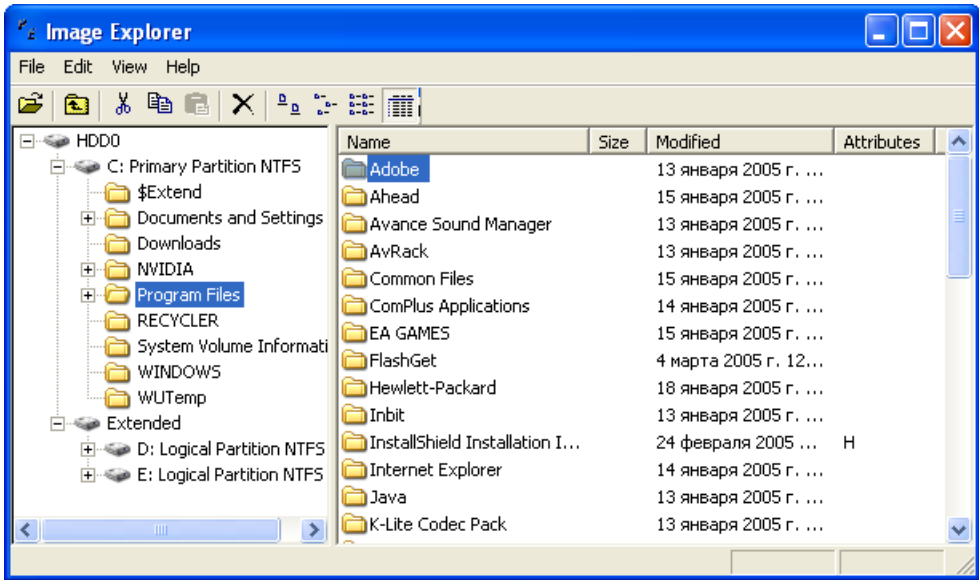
Image Explorer

File Edit View Help

HDD0
C: Primary Partition NTFS
$Extend
Documents and Settings
Downloads
NVIDIA
Program Files
RECYCLER
System Volume Informati
WINDOWS
WUTemp
Extended
D: Logical Partition NTFS
E: Logical Partition NTFS

| Name | Size | Modified | Attributes |
|---|---|---|---|
| Adobe | | 13 января 2005 г. … | |
| Ahead | | 15 января 2005 г. … | |
| Avance Sound Manager | | 13 января 2005 г. … | |
| AvRack | | 13 января 2005 г. … | |
| Common Files | | 15 января 2005 г. … | |
| ComPlus Applications | | 14 января 2005 г. … | |
| EA GAMES | | 15 января 2005 г. … | |
| FlashGet | | 4 марта 2005 г. 12… | |
| Hewlett-Packard | | 18 января 2005 г. … | |
| Inbit | | 13 января 2005 г. … | |
| InstallShield Installation I… | | 24 февраля 2005 … | H |
| Internet Explorer | | 14 января 2005 г. … | |
| Java | | 13 января 2005 г. … | |
| K-Lite Codec Pack | | 13 января 2005 г. … | |